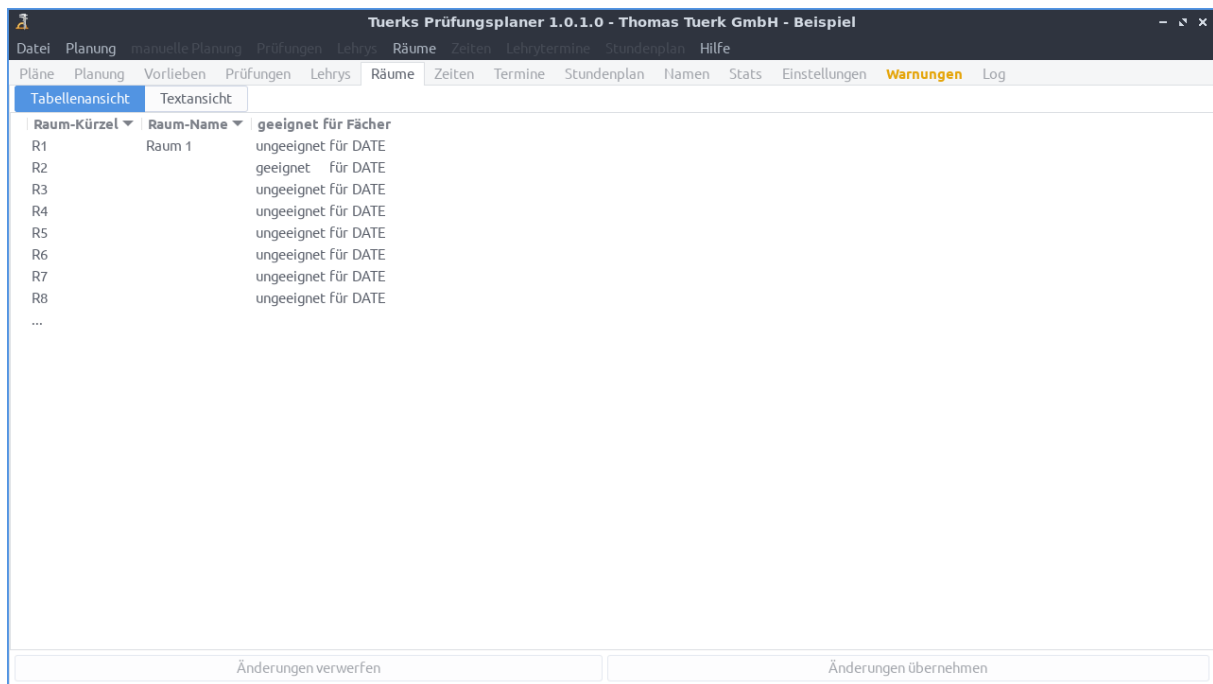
Tuerks Prüfungsplaner 1.0.1.0 - Thomas Tuerk GmbH - Beispiel

Datei Planung manuelle Planung Prüfungen Lehrys Räume Zeiten Lehrytermine Stundenplan Hilfe

Pläne Planung Vorlieben Prüfungen Lehrys Räume Zeiten Termine Stundenplan Namen Stats Einstellungen Warnungen Log

Tabellenansicht Textansicht

| Raum-Kürzel | Raum-Name | geeignet für Fächer |
|---|---|---|
| R1 | Raum 1 | ungeeignet für DATE |
| R2 | | geeignet für DATE |
| R3 | | ungeeignet für DATE |
| R4 | | ungeeignet für DATE |
| R5 | | ungeeignet für DATE |
| R6 | | ungeeignet für DATE |
| R7 | | ungeeignet für DATE |
| R8 | | ungeeignet für DATE |
| ... | | |

Änderungen verwerfen Änderungen übernehmen